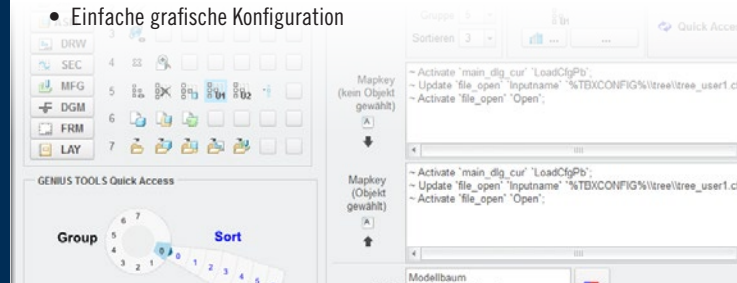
• Einfache grafische Konfiguration

Gruppe 3
Sortieren 3
Quick Acces

DRW
SEC
MFG
DGM
FRM
LAY

3
4
5
6
7

Mapkey (kein Objekt gewählt)
~ Activate `main_dlg_cur` `LoadCfgPb`;
~ Update `file_open` `Inputname` `%TBXCONFIG%\\tree\\tree_user1.c
~ Activate `file_open` `Open`;

Mapkey (Objekt gewählt)
~ Activate `main_dlg_cur` `LoadCfgPb`;
~ Update `file_open` `Inputname` `%TBXCONFIG%\\tree\\tree_user1.c
~ Activate `file_open` `Open`;

GENIUS TOOLS Quick Access

Group
Sort
7
6
5
4
3
2
1
0
1
2
3
4
5

Modellbaum